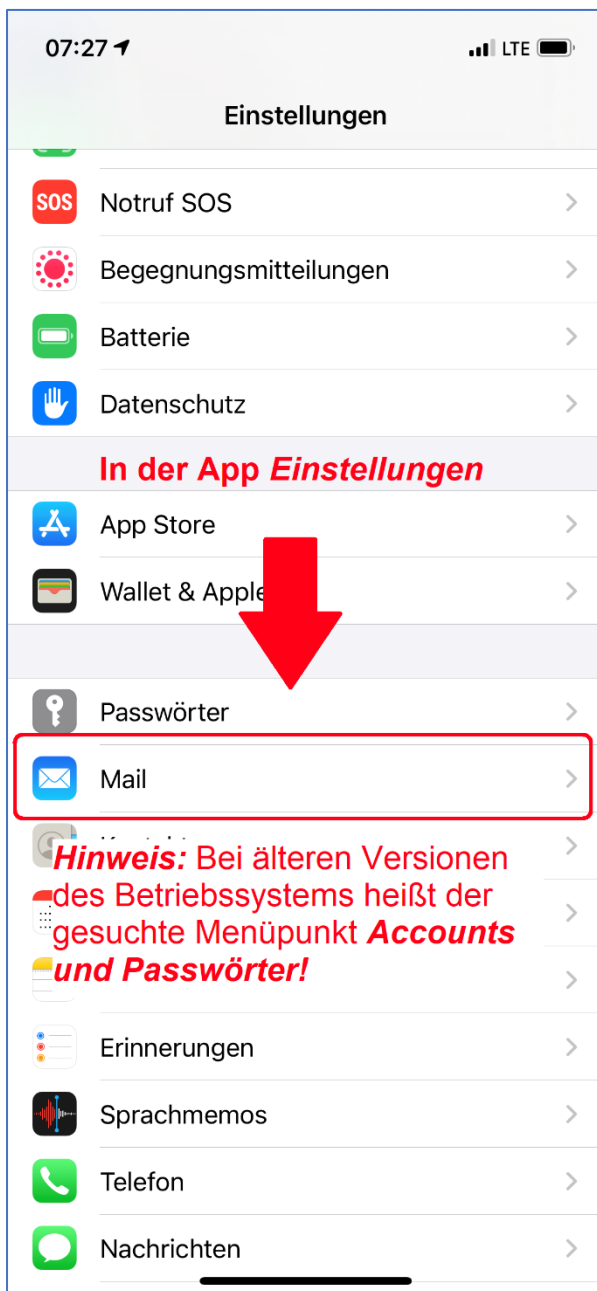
07:27 LTE

Einstellungen

SOS Notruf SOS

Begegnungsmitteilungen

Batterie

Datenschutz

In der App Einstellungen

App Store

Wallet & Apple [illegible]

Passwörter

Mail

Hinweis: Bei älteren Versionen des Betriebssystems heißt der gesuchte Menüpunkt Accounts und Passwörter!

Erinnerungen

Sprachmemos

Telefon

Nachrichten